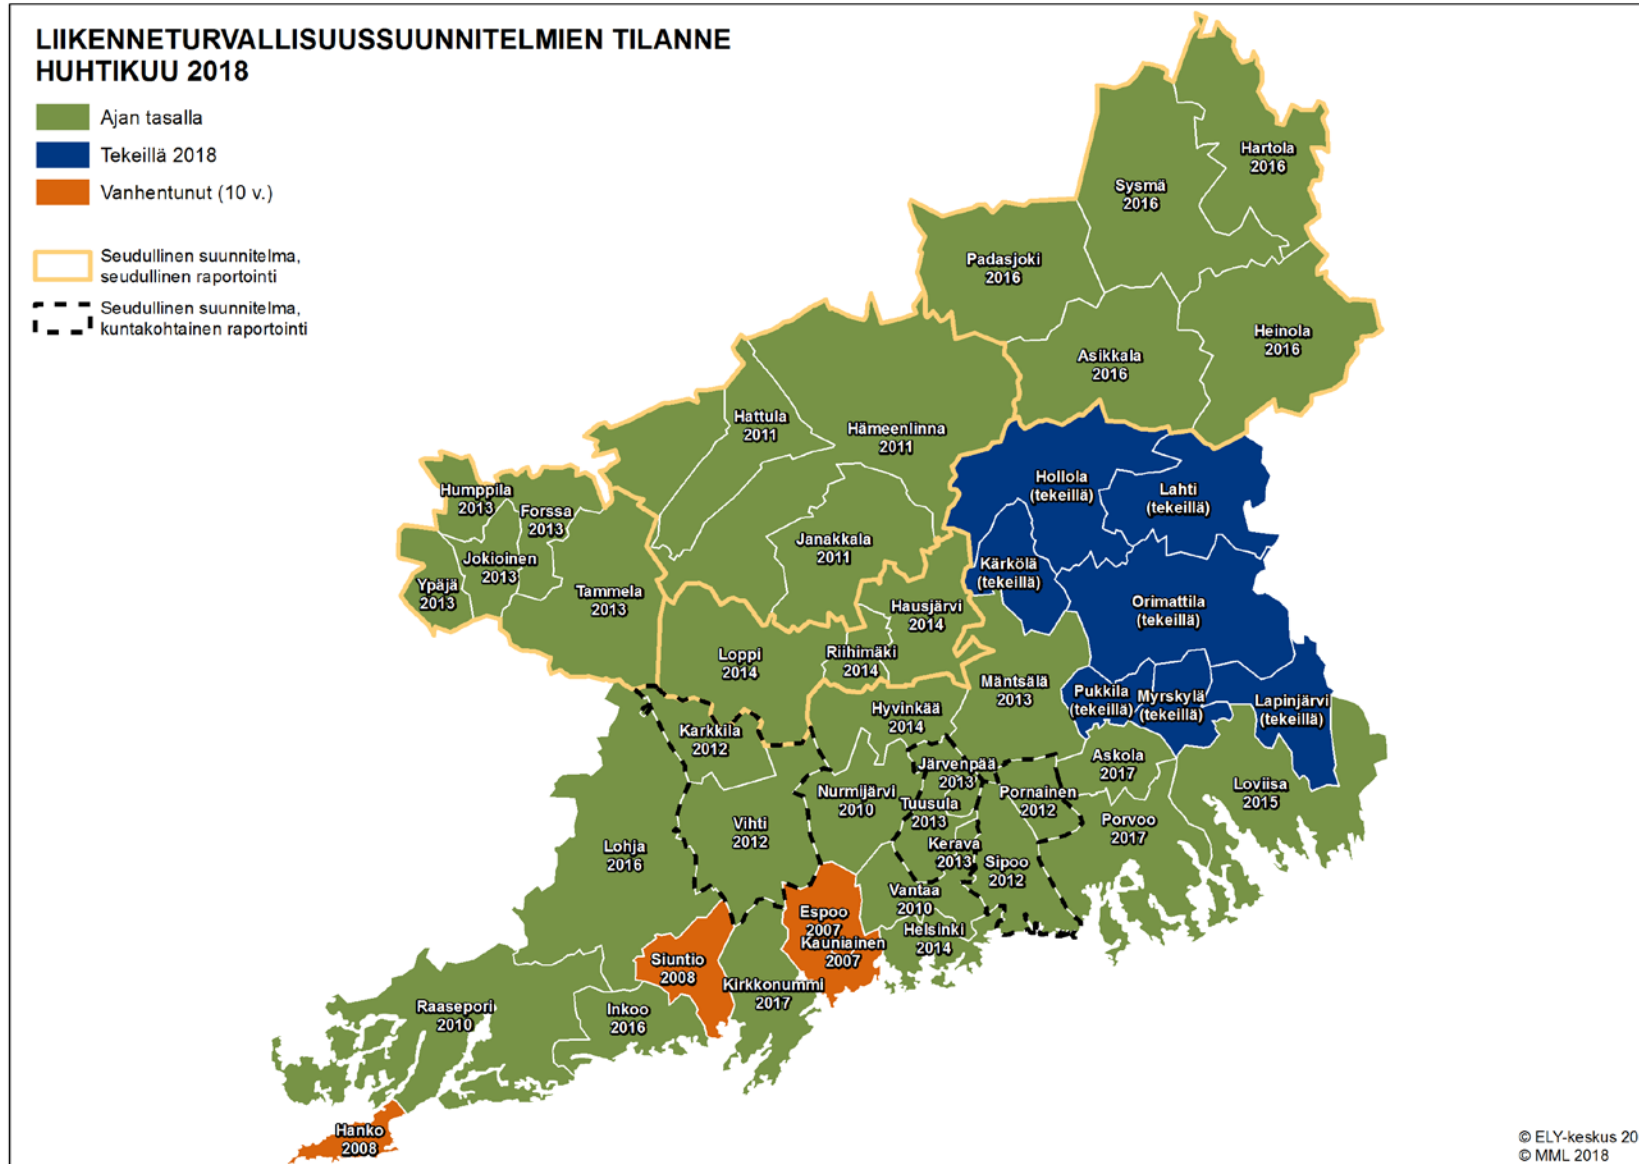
LIIKENNETURVALLISUUSSUUNNITELMIEN TILANNE HUHTIKUU 2018

Ajan tasalla
Tekeillä 2018
Vanhentunut (10 v.)

Seudullinen suunnitelma, seudullinen raportointi

Seudullinen suunnitelma, kuntakohtainen raportointi

Hartola 2016
Sysmä 2016
Padasjoki 2016
Heinola 2016
Asikkala 2016
Hattula 2011
Hämeenlinna 2011
Hollola (tekeillä)
Lahti (tekeillä)
Humppila 2013
Forssa 2013
Jokioinen 2013
Ypäjä 2013
Tammela 2013
Janakkala 2011
Kärkölä (tekeillä)
Orimattila (tekeillä)
Hausjärvi 2014
Loppi 2014
Riihimäki 2014
Mäntsälä 2013
Pukkila (tekeillä)
Myrskylä (tekeillä)
Lapinjärvi (tekeillä)
Hyvinkää 2014
Karkkila 2012
Järvenpää 2013
Askola 2017
Nurmijärvi 2010
Pornainen 2012
Loviisa 2015
Tuusula 2013
Porvoo 2017
Vihti 2012
Kerava 2013
Lohja 2016
Sipoo 2012
Vantaa 2010
Espoo 2007
Kauniainen 2007
Helsinki 2014
Siuntio 2008
Kirkkonummi 2017
Raasepori 2010
Inkoo 2016
Hanko 2008

© ELY-keskus 20
© MML 2018